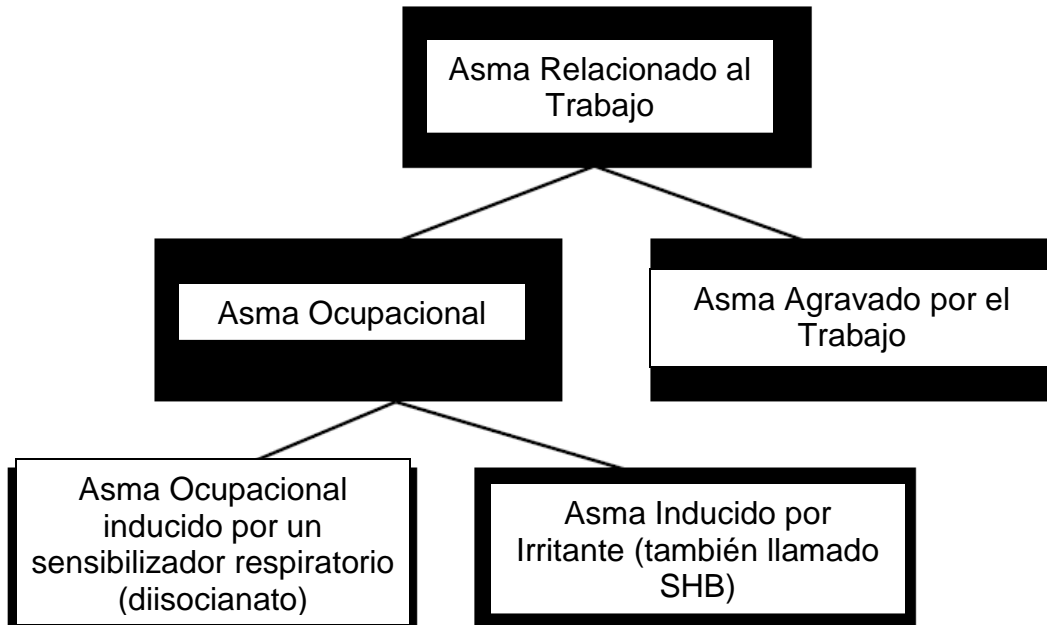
Asma Relacionado al Trabajo

Asma Ocupacional

Asma Agravado por el Trabajo

Asma Ocupacional inducido por un sensibilizador respiratorio (diisocianato)

Asma Inducido por Irritante (también llamado SHB)